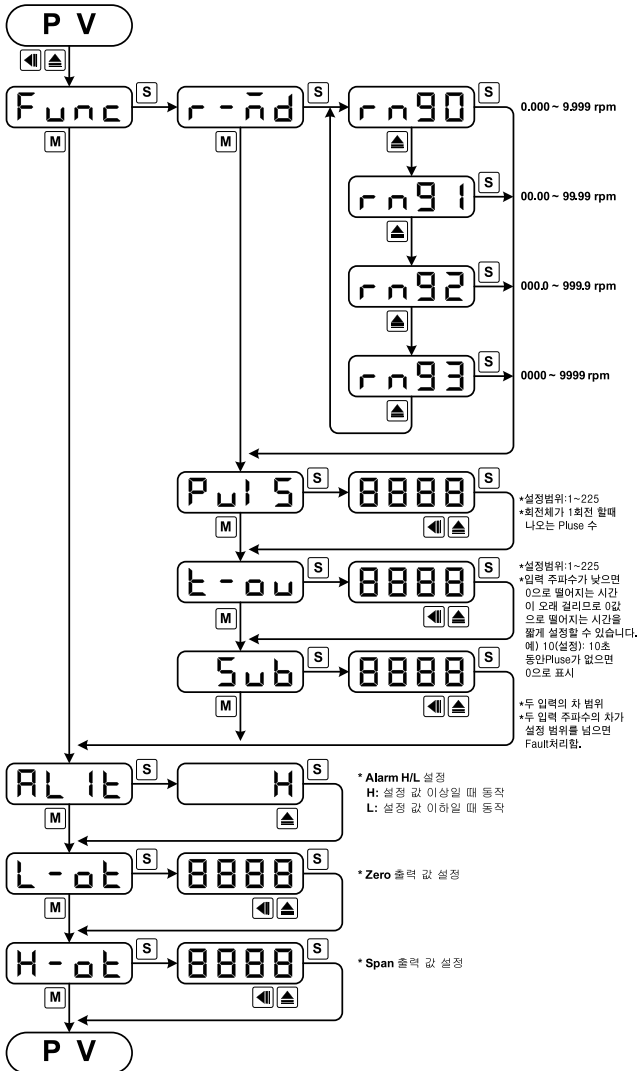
P V

Func S r-nd S rn90 S 0.000 ~ 9.999 rpm

M M

rn91 S 00.00 ~ 99.99 rpm

rn92 S 000.0 ~ 999.9 rpm

rn93 S 0000 ~ 9999 rpm

PulS S 8888 S

M

*설정범위:1~225
*회전체가 1회전 할때 나오는 Pluse 수

t-ou S 8888 S

M

*설정범위:1~225
*입력 주파수가 낮으면 0으로 떨어지는 시간이 오래 걸리므로 0값으로 떨어지는 시간을 짧게 설정할 수 있습니다.
예) 10(설정): 10초 동안Pluse가 없으면 0으로 표시

Sub S 8888 S

M

*두 입력의 차 범위
*두 입력 주파수의 차가 설정 범위를 넘으면 Fault처리함.

AL1t S H S

M

* Alarm H/L 설정
H: 설정 값 이상일 때 동작
L: 설정 값 이하일 때 동작

L-ot S 8888 S

M

* Zero 출력 값 설정

H-ot S 8888 S

M

* Span 출력 값 설정

P V